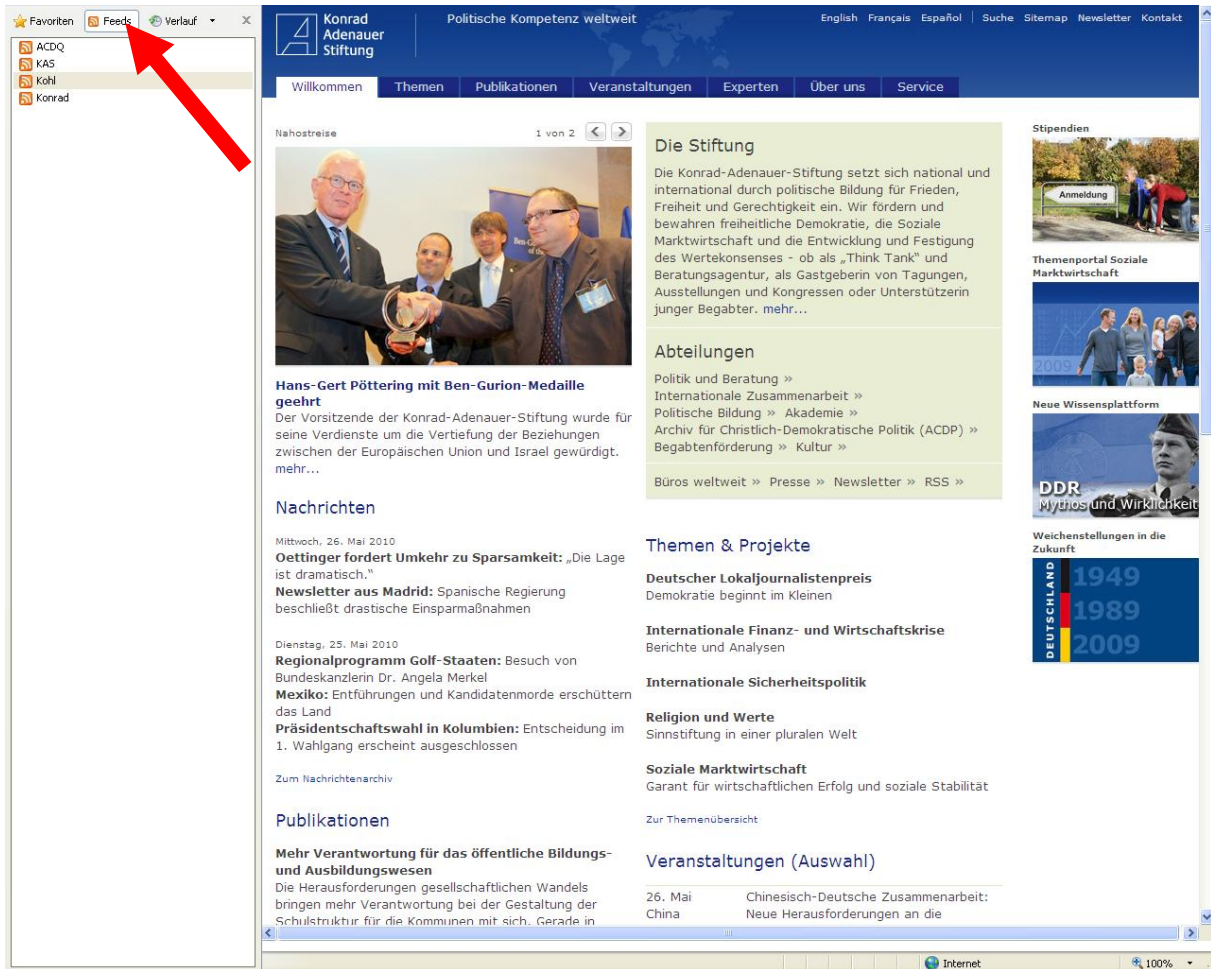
Favoriten Feeds Verlauf X

ACDQ
KAS
Kohl
Konrad

Konrad Adenauer Stiftung

Politische Kompetenz weltweit

English Français Español | Suche Sitemap Newsletter Kontakt

Willkommen Themen Publikationen Veranstaltungen Experten Über uns Service

Nahostreise 1 von 2

Hans-Gert Pöttering mit Ben-Gurion-Medaille geehrt
Der Vorsitzende der Konrad-Adenauer-Stiftung wurde für seine Verdienste um die Vertiefung der Beziehungen zwischen der Europäischen Union und Israel gewürdigt. mehr...

Nachrichten

Mittwoch, 26. Mai 2010
Oettinger fordert Umkehr zu Sparsamkeit: „Die Lage ist dramatisch."
Newsletter aus Madrid: Spanische Regierung beschließt drastische Einsparmaßnahmen

Dienstag, 25. Mai 2010
Regionalprogramm Golf-Staaten: Besuch von Bundeskanzlerin Dr. Angela Merkel
Mexiko: Entführungen und Kandidatenmorde erschüttern das Land
Präsidentschaftswahl in Kolumbien: Entscheidung im 1. Wahlgang erscheint ausgeschlossen

Zum Nachrichtenarchiv

Publikationen

Mehr Verantwortung für das öffentliche Bildungs- und Ausbildungswesen
Die Herausforderungen gesellschaftlichen Wandels bringen mehr Verantwortung bei der Gestaltung der Schulstruktur für die Kommunen mit sich. Gerade in

Die Stiftung
Die Konrad-Adenauer-Stiftung setzt sich national und international durch politische Bildung für Frieden, Freiheit und Gerechtigkeit ein. Wir fördern und bewahren freiheitliche Demokratie, die Soziale Marktwirtschaft und die Entwicklung und Festigung des Wertekonsenses - ob als „Think Tank" und Beratungsagentur, als Gastgeberin von Tagungen, Ausstellungen und Kongressen oder Unterstützerin junger Begabter. mehr...

Abteilungen
Politik und Beratung »
Internationale Zusammenarbeit »
Politische Bildung » Akademie »
Archiv für Christlich-Demokratische Politik (ACDP) »
Begabtenförderung » Kultur »

Büros weltweit » Presse » Newsletter » RSS »

Themen & Projekte

Deutscher Lokaljournalistenpreis
Demokratie beginnt im Kleinen

Internationale Finanz- und Wirtschaftskrise
Berichte und Analysen

Internationale Sicherheitspolitik

Religion und Werte
Sinnstiftung in einer pluralen Welt

Soziale Marktwirtschaft
Garant für wirtschaftlichen Erfolg und soziale Stabilität

Zur Themenübersicht

Veranstaltungen (Auswahl)

26. Mai China Chinesisch-Deutsche Zusammenarbeit: Neue Herausforderungen an die

Stipendien
Anmeldung

Themenportal Soziale Marktwirtschaft
2009

Neue Wissensplattform
DDR Mythos und Wirklichkeit

Weichenstellungen in die Zukunft
DEUTSCHLAND 1949 1989 2009

Internet 100%